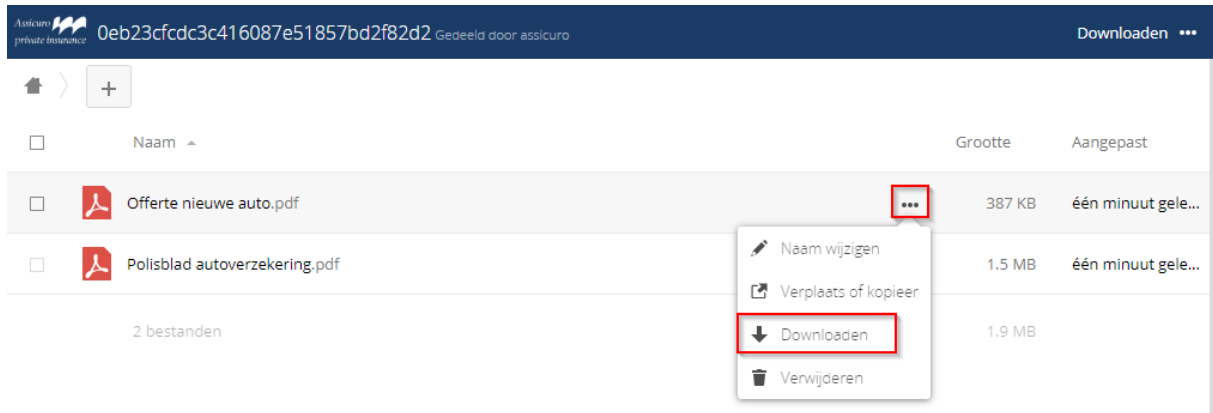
Assicuro private insurance 0eb23cfcdc3c416087e51857bd2f82d2 Gedeeld door assicuro

Downloaden •••

+

Naam ▲

Grootte

Aangepast

Offerte nieuwe auto.pdf

•••

387 KB

één minuut gele...

Naam wijzigen

Polisblad autoverzekering.pdf

1.5 MB

één minuut gele...

Verplaats of kopieer

2 bestanden

Downloaden

1.9 MB

Verwijderen